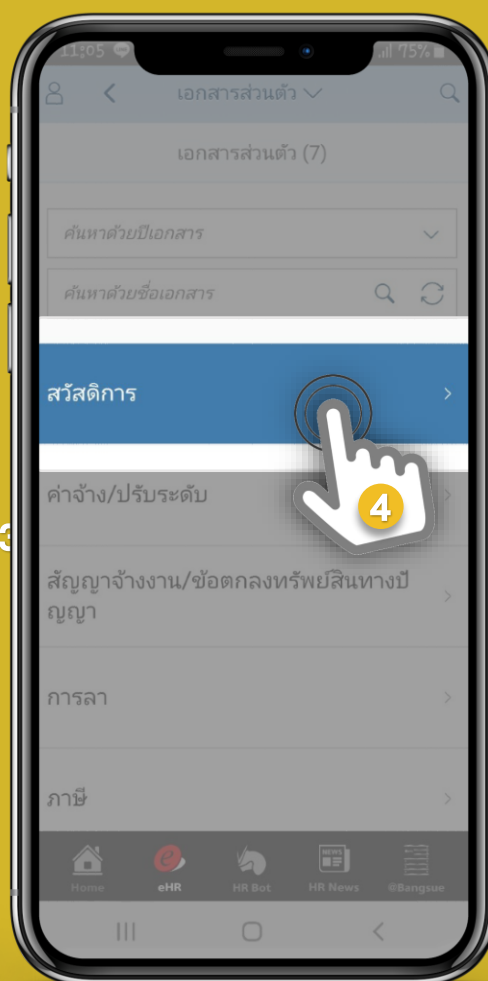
11:05 75%

เอกสารส่วนตัว

เอกสารส่วนตัว (7)

ค้นหาด้วยปีเอกสาร

ค้นหาด้วยชื่อเอกสาร

สวัสดิการ

4

ค่าจ้าง/ปรับระดับ

สัญญาจ้างงาน/ข้อตกลงทรัพย์สินทางปัญญา

การลา

ภาษี

Home eHR HR Bot HR News @Bangsue